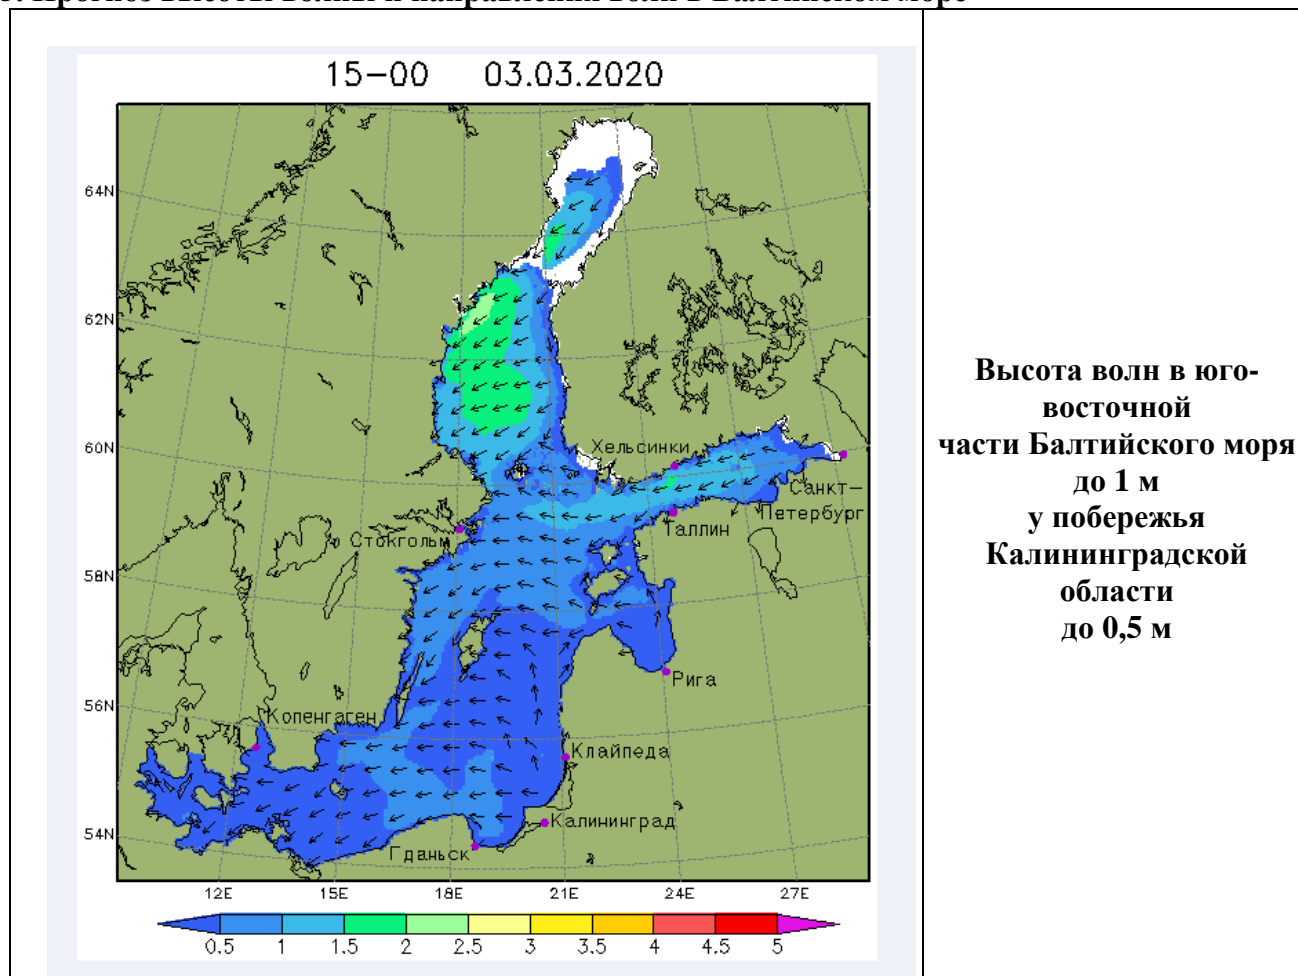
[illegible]

15-00 03.03.2020

64N
62N
60N
58N
56N
54N

Хельсинки
Санкт-Петербург
Таллин
Стокгольм
Рига
Копенгаген
Клайпеда
Калининград
Гданьск

12E 15E 18E 21E 24E 27E

0.5 1 1.5 2 2.5 3 3.5 4 4.5 5

Высота волн в юго-восточной части Балтийского моря до 1 м у побережья Калининградской области до 0,5 м